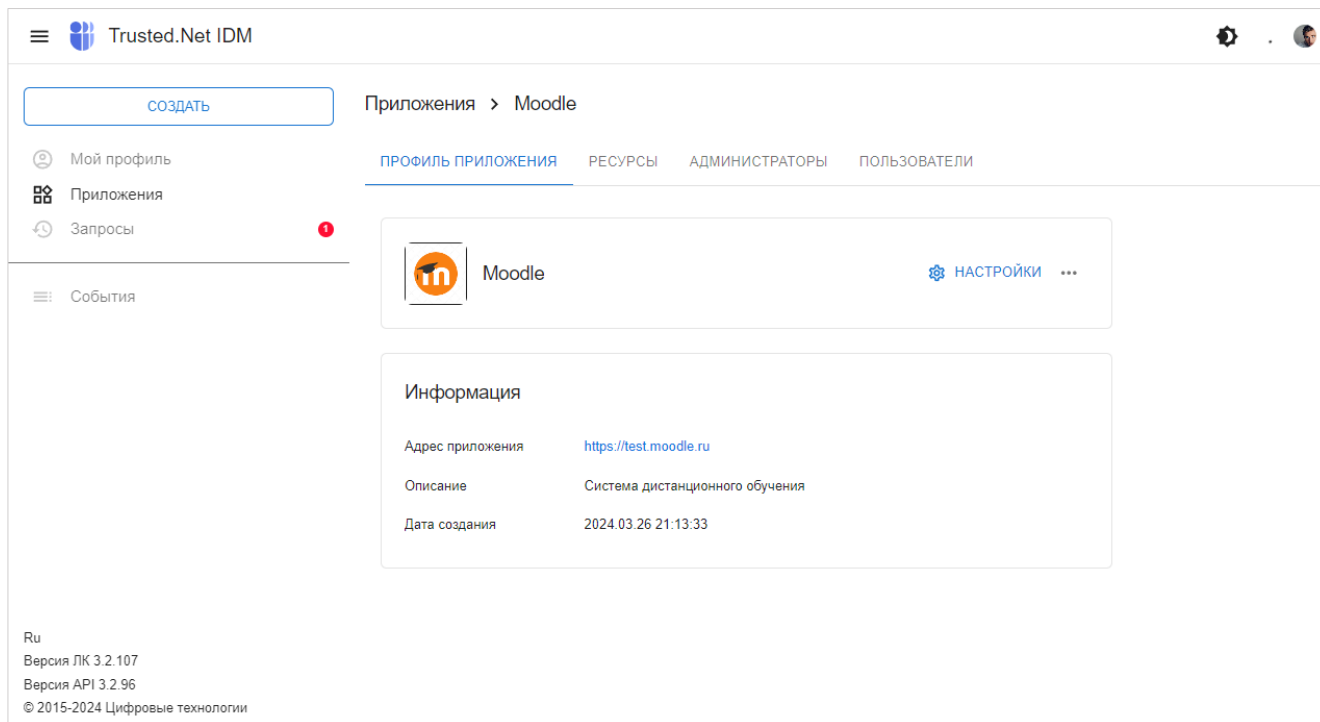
Trusted.Net IDM

.

СОЗДАТЬ

Мой профиль

Приложения

Запросы 1

События

Ru
Версия ЛК 3.2.107
Версия API 3.2.96
© 2015-2024 Цифровые технологии

Приложения > Moodle

ПРОФИЛЬ ПРИЛОЖЕНИЯ РЕСУРСЫ АДМИНИСТРАТОРЫ ПОЛЬЗОВАТЕЛИ

Moodle

НАСТРОЙКИ

Информация

| | |
|---|---|
| Адрес приложения | https://test.moodle.ru |
| Описание | Система дистанционного обучения |
| Дата создания | 2024.03.26 21:13:33 |